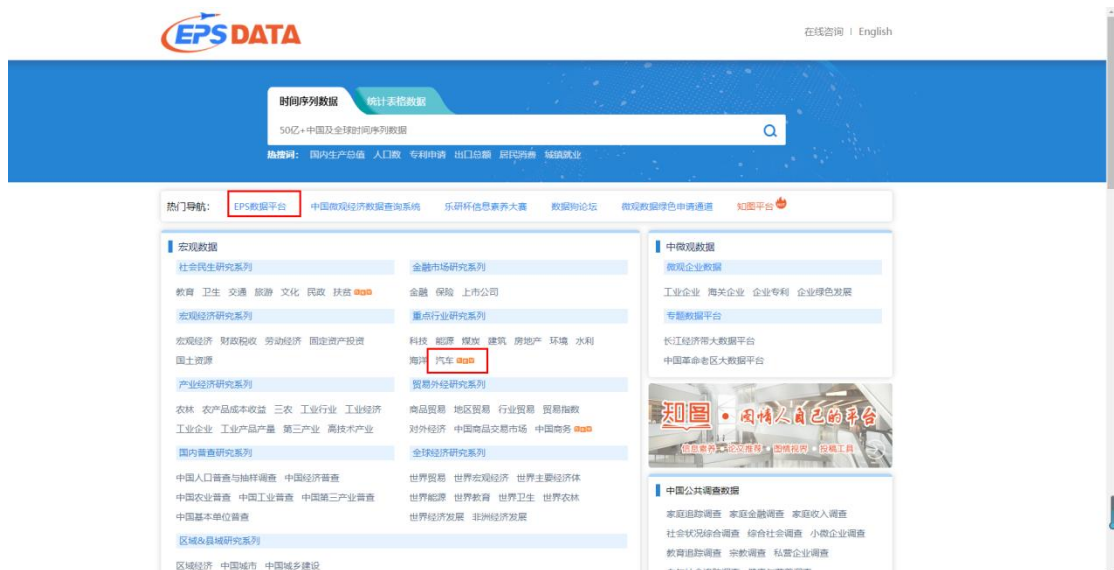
EPS DATA

在线咨询 | English

时间序列数据 统计表格数据

50亿+中国及全球时间序列数据

热搜词： 国内生产总值 人口数 专利申请 出口总额 居民消费 城镇就业

热门导航： EPS数据平台 中国微观经济数据查询系统 乐研杯信息素养大赛 数据狗论坛 微观数据绿色申请通道 知图平台

宏观数据

社会民生研究系列

教育 卫生 交通 旅游 文化 民政 扶贫 NEW

宏观经济研究系列

宏观经济 财政税收 劳动经济 固定资产投资 国土资源

产业经济研究系列

农林 农产品成本收益 三农 工业行业 工业经济 工业企业 工业产品产量 第三产业 高技术产业

国内普查研究系列

中国人口普查与抽样调查 中国经济普查 中国农业普查 中国工业普查 中国第三产业普查 中国基本单位普查

区域&县域研究系列

区域经济 中国城市 中国城乡建设

金融市场研究系列

金融 保险 上市公司

重点行业研究系列

科技 能源 煤炭 建筑 房地产 环境 水利 海洋 汽车 NEW

贸易外经研究系列

商品贸易 地区贸易 行业贸易 贸易指数 对外经济 中国商品交易市场 中国商务 NEW

全球经济研究系列

世界贸易 世界宏观经济 世界主要经济体 世界能源 世界教育 世界卫生 世界农林 世界经济发展 非洲经济发展

中微观数据

微观企业数据

工业企业 海关企业 企业专利 企业绿色发展

专题数据平台

长江经济带大数据平台 中国革命老区大数据平台

知图 • 阅情入自己的平台

信息素养 论文推荐 图情视界 投稿工具

中国公共调查数据

家庭追踪调查 家庭金融调查 家庭收入调查 社会状况综合调查 综合社会调查 小微企业调查 教育追踪调查 宗教调查 私营企业调查